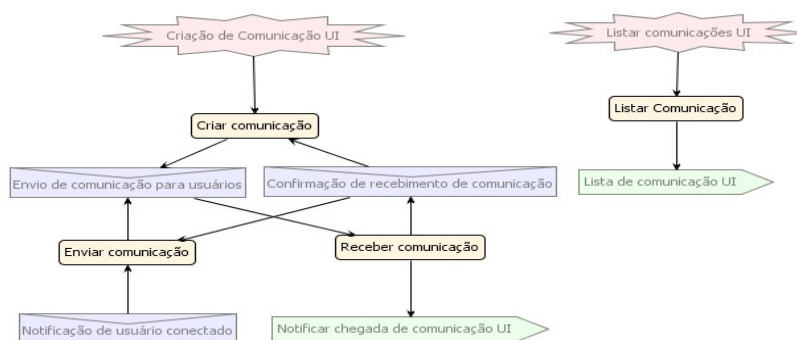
Criação de Comunicação UI

Listar comunicações UI

Criar comunicação

Listar Comunicação

Envio de comunicação para usuários

Confirmação de recebimento de comunicação

Lista de comunicação UI

Enviar comunicação

Receber comunicação

Notificação de usuário conectado

Notificar chegada de comunicação UI